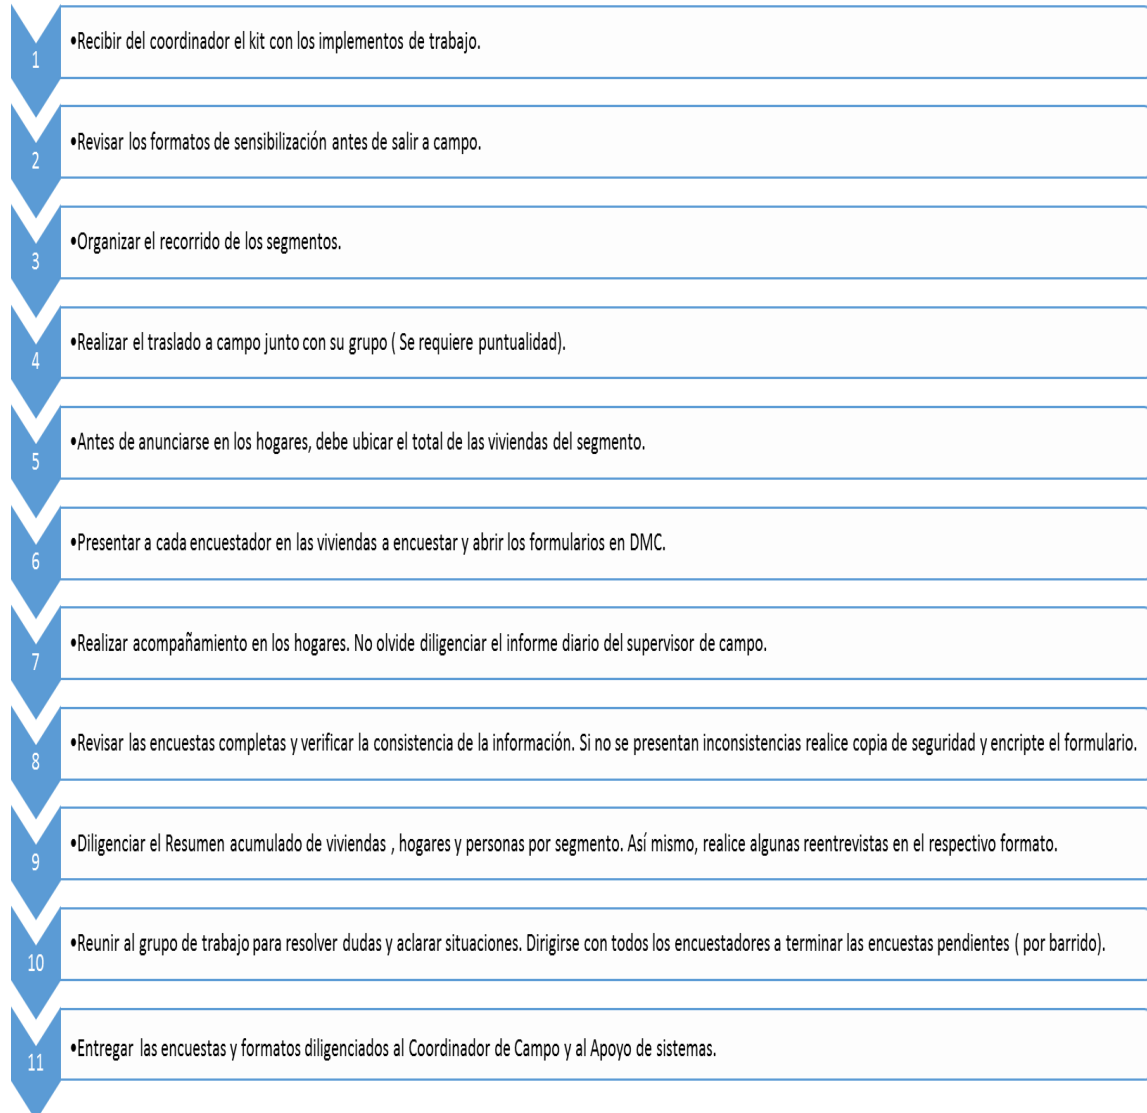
1
•Recibir del coordinador el kit con los implementos de trabajo.

2
•Revisar los formatos de sensibilización antes de salir a campo.

3
•Organizar el recorrido de los segmentos.

4
•Realizar el traslado a campo junto con su grupo ( Se requiere puntualidad).

5
•Antes de anunciarse en los hogares, debe ubicar el total de las viviendas del segmento.

6
•Presentar a cada encuestador en las viviendas a encuestar y abrir los formularios en DMC.

7
•Realizar acompañamiento en los hogares. No olvide diligenciar el informe diario del supervisor de campo.

8
•Revisar las encuestas completas y verificar la consistencia de la información. Si no se presentan inconsistencias realice copia de seguridad y encripte el formulario.

9
•Diligenciar el Resumen acumulado de viviendas , hogares y personas por segmento. Así mismo, realice algunas reentrevistas en el respectivo formato.

10
•Reunir al grupo de trabajo para resolver dudas y aclarar situaciones. Dirigirse con todos los encuestadores a terminar las encuestas pendientes ( por barrido).

11
•Entregar las encuestas y formatos diligenciados al Coordinador de Campo y al Apoyo de sistemas.